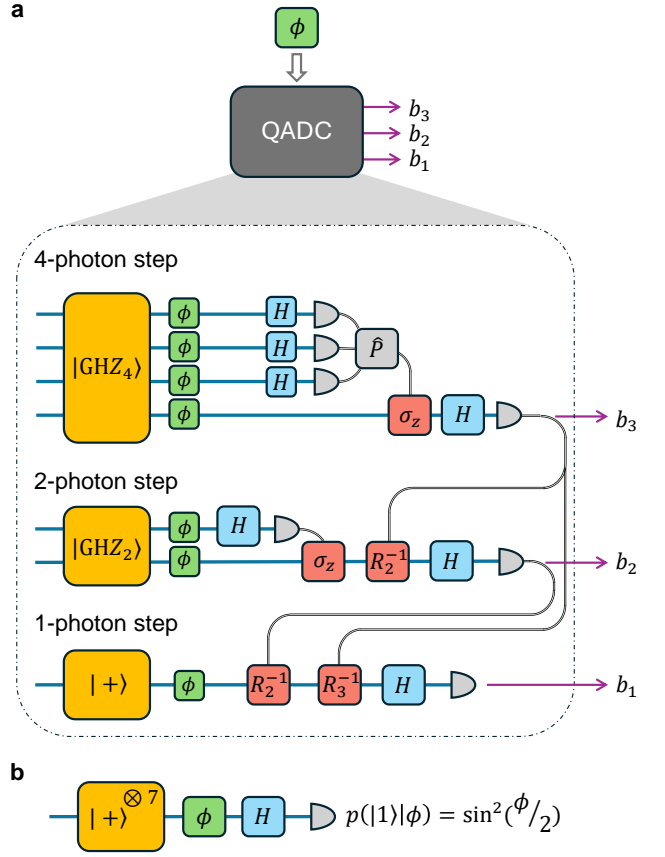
a

$\phi$

QADC

$b_3$
$b_2$
$b_1$

4-photon step

$|\mathrm{GHZ}_4\rangle$

$\phi$
$\phi$
$\phi$
$\phi$

$H$
$H$
$H$

$\hat{P}$

$\sigma_z$

$H$

$b_3$

2-photon step

$|\mathrm{GHZ}_2\rangle$

$\phi$
$\phi$

$H$

$\sigma_z$

$R_2^{-1}$

$H$

$b_2$

1-photon step

$|+\rangle$

$\phi$

$R_2^{-1}$

$R_3^{-1}$

$H$

$b_1$

b

$|+\rangle^{\otimes 7}$

$\phi$

$H$

$p(|1\rangle|\phi) = \sin^2(\phi/2)$